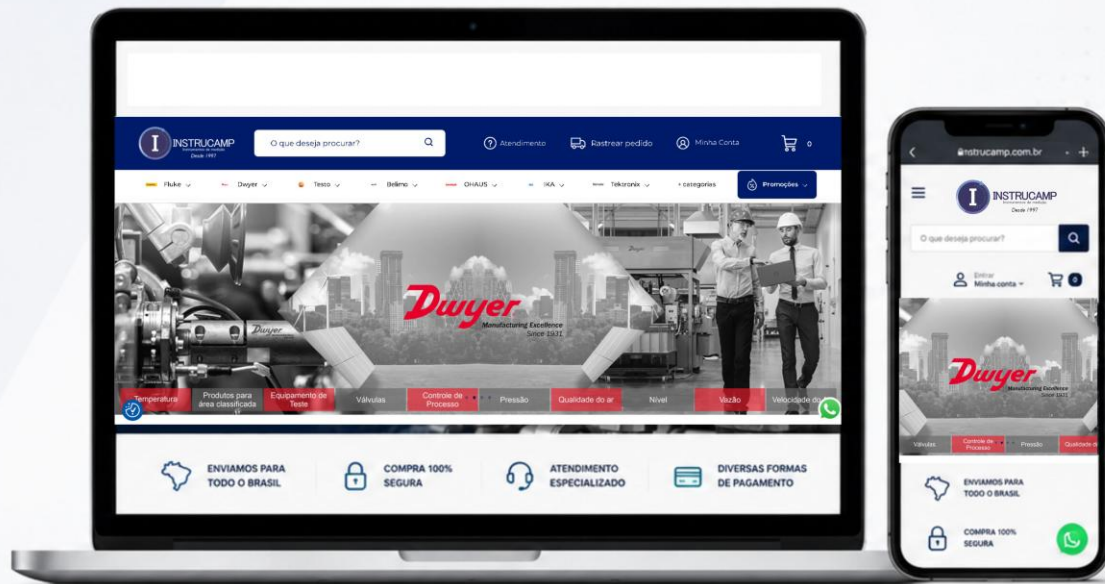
INSTRUCAMP
Desde 1997

O que deseja procurar?

Atendimento
Rastrear pedido
Minha Conta
0

Fluke
Dwyer
Testo
Belimo
OHAUS
IKA
Tektronix
+ categorias
Promoções

Dwyer
Manufacturing Excellence
Since 1931

Temperatura
Produtos para área classificada
Equipamento de Teste
Válvulas
Controle de Processo
Pressão
Qualidade do ar
Nível
Vazão
Velocidade do

ENVIAMOS PARA TODO O BRASIL
COMPRA 100% SEGURA
ATENDIMENTO ESPECIALIZADO
DIVERSAS FORMAS DE PAGAMENTO

instrucamp.com.br

INSTRUCAMP
Desde 1997

O que deseja procurar?

Entrar
Minha conta
0

Dwyer
Manufacturing Excellence
Since 1931

Válvulas
Controle de Processo
Pressão
Qualidade d

ENVIAMOS PARA TODO O BRASIL
COMPRA 100% SEGURA